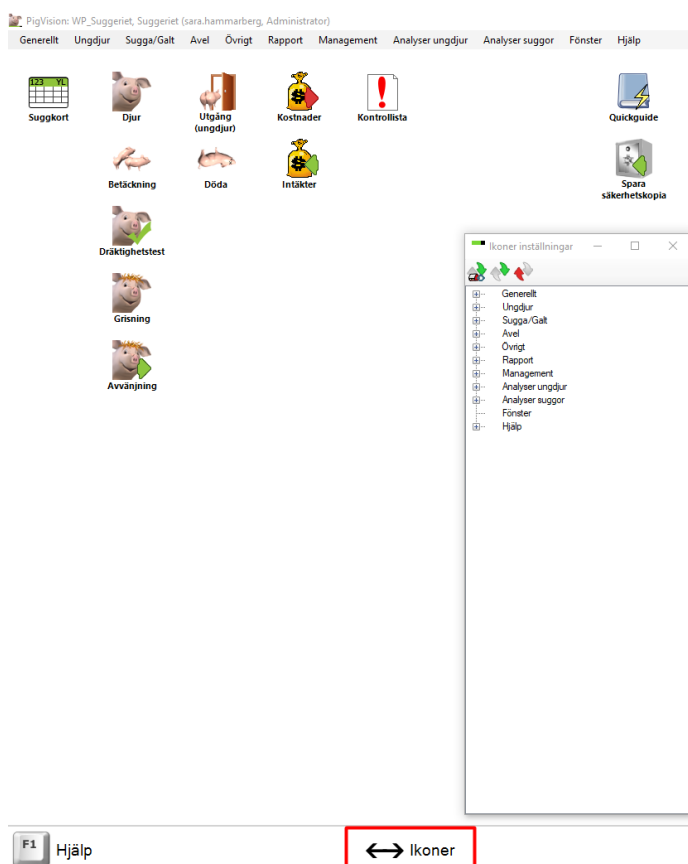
PigVision: WP_Suggeriet, Suggeriet (sara.hammarberg, Administrator)

Generellt Ungdjur Sugga/Galt Avel Övrigt Rapport Management Analyser ungdjur Analyser suggor Fönster Hjälp

123 YL
Suggkort
Djur
Utgång (ungdjur)
Kostnader
Kontrollista
Quickguide
Betäckning
Döda
Intäkter
Spara säkerhetskopia
Dräktighetstest
Grisning
Avvänjning

Ikoner inställningar

Generellt
Ungdjur
Sugga/Galt
Avel
Övrigt
Rapport
Management
Analyser ungdjur
Analyser suggor
Fönster
Hjälp

F1 Hjälp
Ikoner